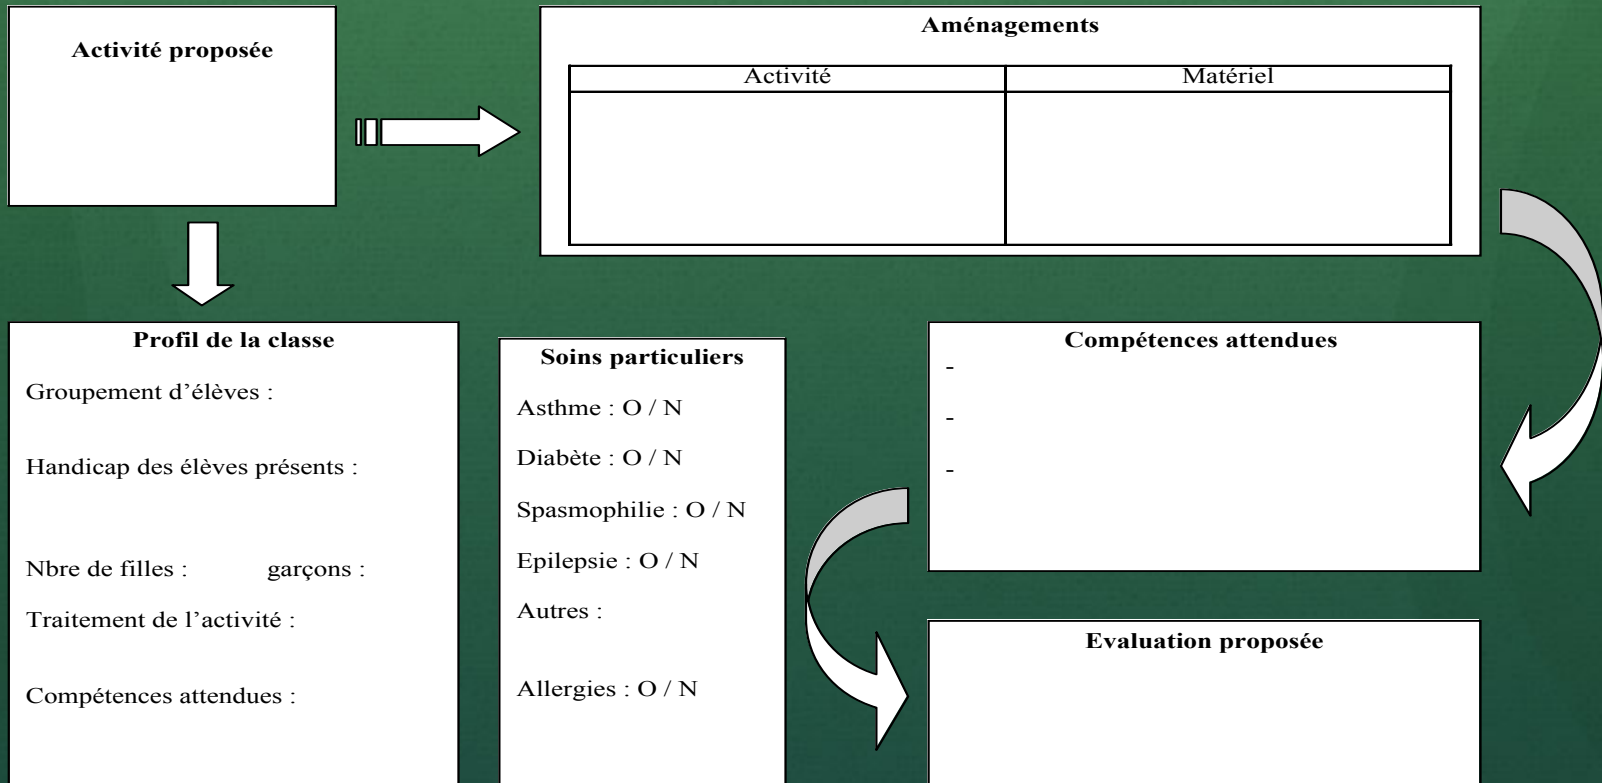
Activité proposée

Aménagements

| Activité | Matériel |
|---|---|
| | |

Profil de la classe

Groupement d'élèves :

Handicap des élèves présents :

Nbre de filles : garçons :

Traitement de l'activité :

Compétences attendues :

Soins particuliers

Asthme : O / N

Diabète : O / N

Spasmophilie : O / N

Epilepsie : O / N

Autres :

Allergies : O / N

Compétences attendues

-

-

-

Evaluation proposée